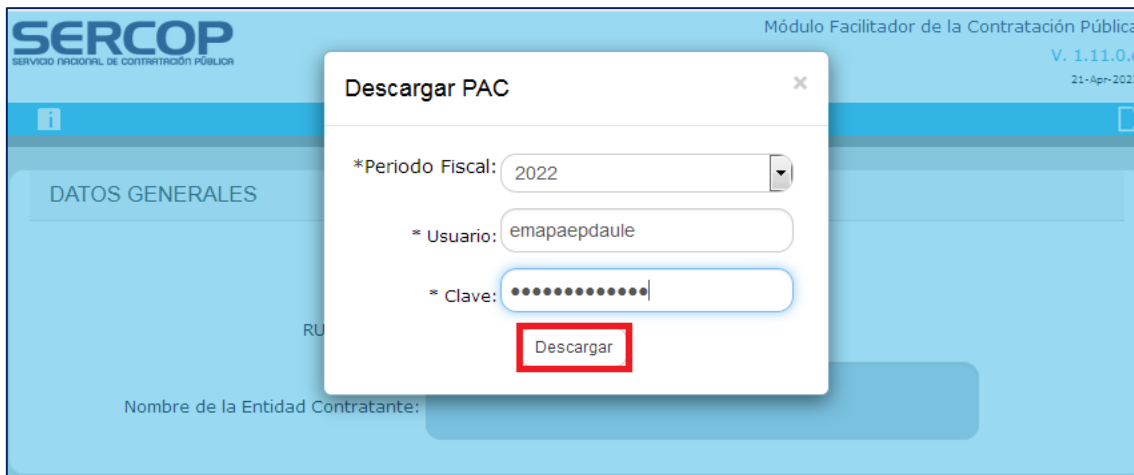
SERCOP
SERVICIO NACIONAL DE CONTRATACIÓN PÚBLICA

Módulo Facilitador de la Contratación Pública
V. 1.11.0.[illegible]
21-Apr-202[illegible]

DATOS GENERALES

RU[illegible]

Nombre de la Entidad Contratante:

Descargar PAC
×

*Periodo Fiscal: 2022

* Usuario: emapaepdaule

* Clave: •••••••••••••

Descargar